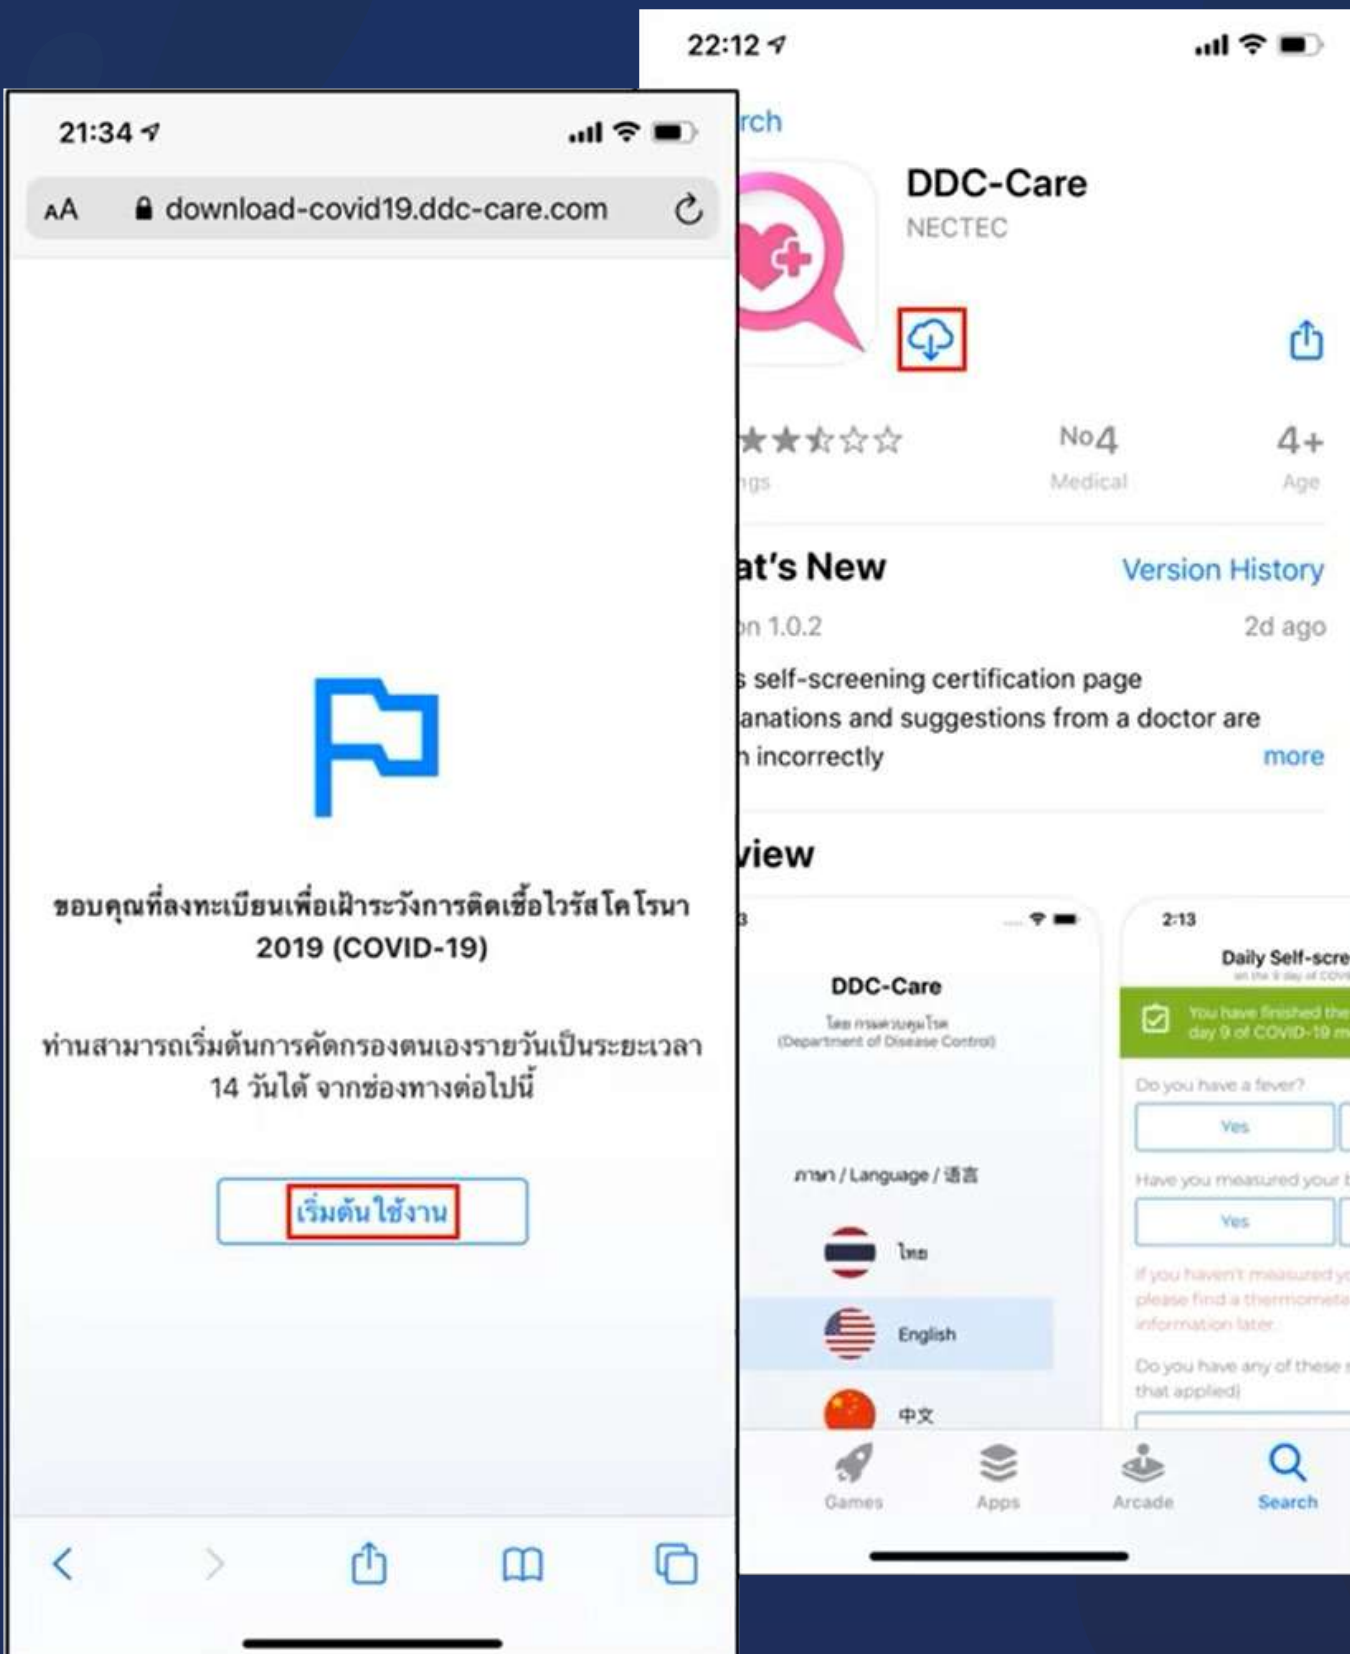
21:34

AA download-covid19.ddc-care.com

ขอบคุณที่ลงทะเบียนเพื่อเฝ้าระวังการติดเชื้อไวรัสโคโรนา 2019 (COVID-19)

ท่านสามารถเริ่มต้นการคัดกรองตนเองรายวันเป็นระยะเวลา 14 วันได้ จากช่องทางต่อไปนี้

เริ่มต้นใช้งาน

22:12

rch

DDC-Care
NECTEC

No4
Medical

4+
Age

ngs

at's New
Version History

on 1.0.2
2d ago

s self-screening certification page
anations and suggestions from a doctor are
n incorrectly
more

view

DDC-Care
โดย กรมควบคุมโรค
(Department of Disease Control)

ภาษา / Language / 语言

ไทย
English
中文

2:13
Daily Self-scre

You have finished the
day 9 of COVID-19 m

Do you have a fever?
Yes
Have you measured your t
Yes
If you haven't measured yo
please find a thermomete
information later
Do you have any of these s
that applied)

Games
Apps
Arcade
Search